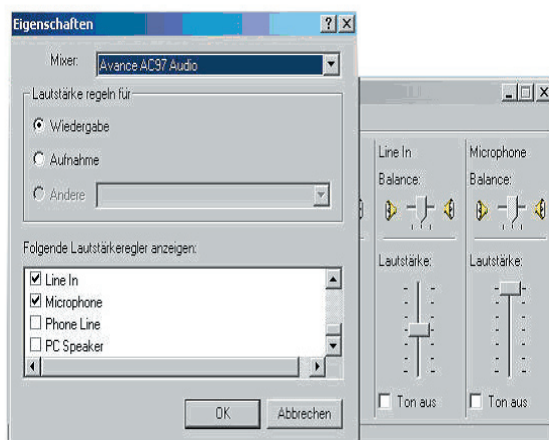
Eigenschaften ? X

Mixer: Avance AC97 Audio

Lautstärke regeln für

Wiedergabe

Aufnahme

Andere

Folgende Lautstärkeregler anzeigen:

Line In

Microphone

Phone Line

PC Speaker

OK Abbrechen

Line In

Balance:

Lautstärke:

Ton aus

Microphone

Balance:

Lautstärke:

Ton aus